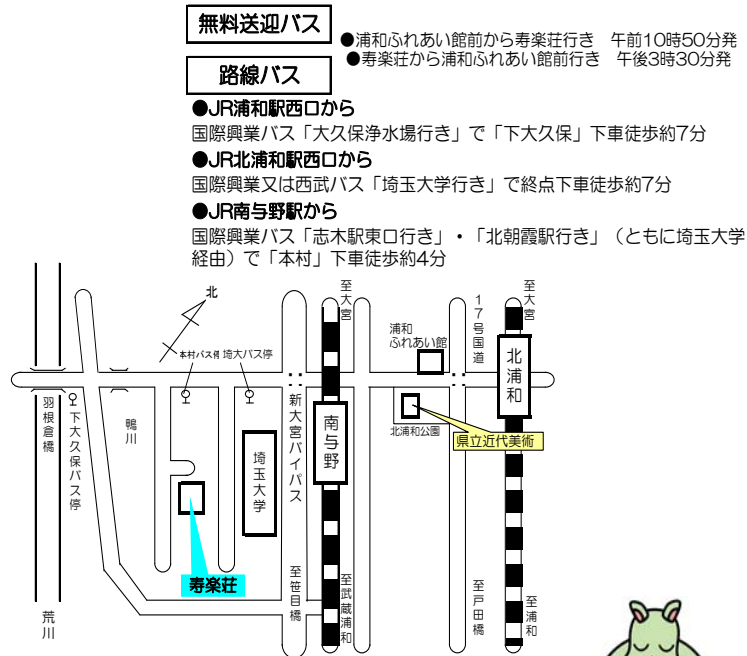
無料送迎バス

●浦和ふれあい館前から寿楽荘行き　午前10時50分発
●寿楽荘から浦和ふれあい館前行き　午後3時30分発

路線バス

●JR浦和駅西口から
国際興業バス「大久保浄水場行き」で「下大久保」下車徒歩約7分
●JR北浦和駅西口から
国際興業又は西武バス「埼玉大学行き」で終点下車徒歩約7分
●JR南与野駅から
国際興業バス「志木駅東口行き」・「北朝霞駅行き」（ともに埼玉大学経由）で「本村」下車徒歩約4分

北
本村バス停
埼大バス停
至大宮
浦和ふれあい館
17号国道
至大宮
北浦和
羽根倉橋
下大久保バス停
鴨川
新大宮バイパス
南与野
北浦和公園
県立近代美術
埼玉大学
寿楽荘
至笹目橋
至武蔵浦和
至戸田橋
至浦和
荒川